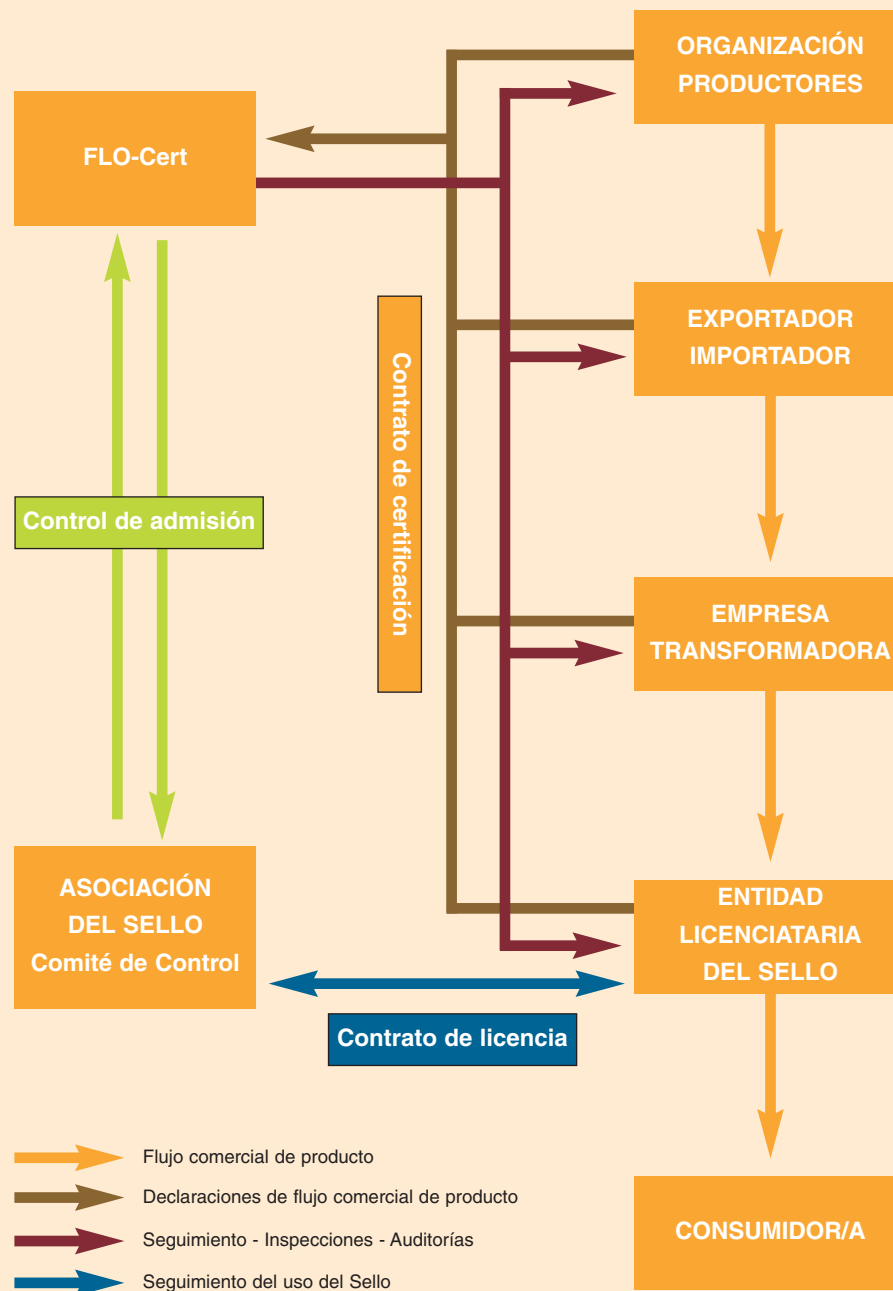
ORGANIZACIÓN PRODUCTORES

FLO-Cert

EXPORTADOR IMPORTADOR

Contrato de certificación

Control de admisión

EMPRESA TRANSFORMADORA

ASOCIACIÓN DEL SELLO Comité de Control

ENTIDAD LICENCIATARIA DEL SELLO

Contrato de licencia

Flujo comercial de producto

Declaraciones de flujo comercial de producto

Seguimiento - Inspecciones - Auditorías

Seguimiento del uso del Sello

CONSUMIDOR/A